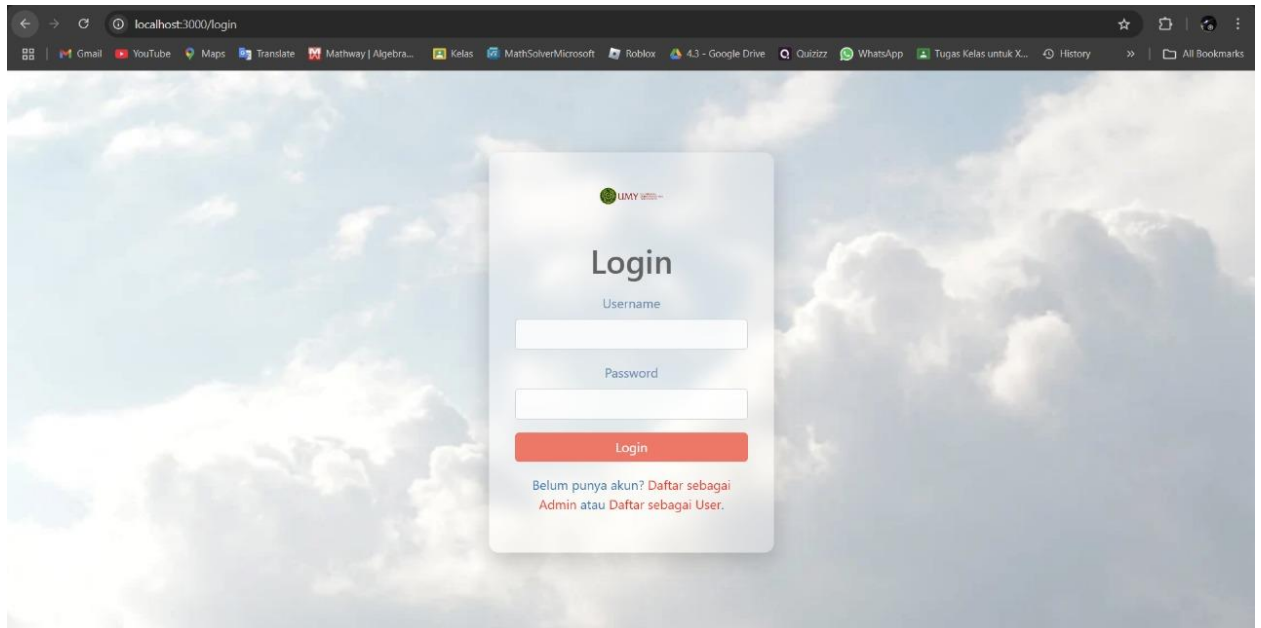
localhost:3000/login

Gmail YouTube Maps Translate Mathway | Algebra... Kelas MathSolverMicrosoft Roblox 4.3 - Google Drive Quizizz WhatsApp Tugas Kelas untuk X... History » All Bookmarks

UMY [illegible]

Login

Username

Password

Login

Belum punya akun? Daftar sebagai Admin atau Daftar sebagai User.